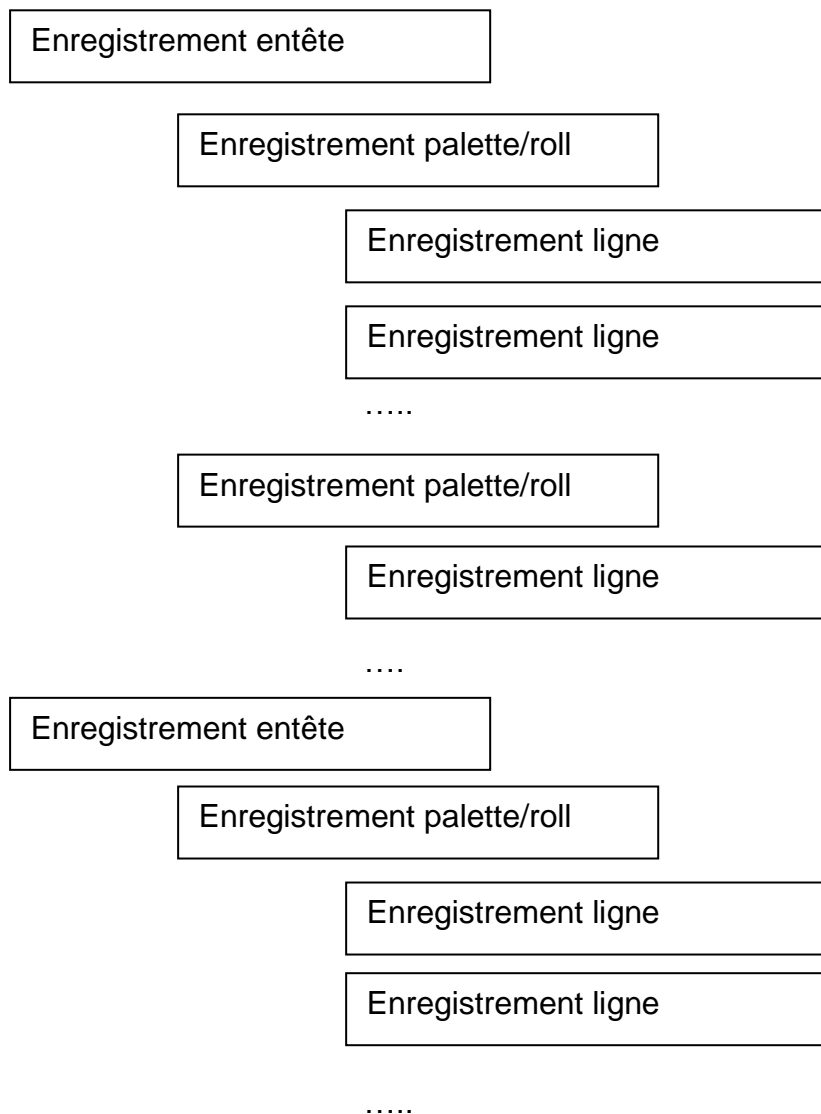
Enregistrement entête

Enregistrement palette/roll

Enregistrement ligne

Enregistrement ligne

…..

Enregistrement palette/roll

Enregistrement ligne

….

Enregistrement entête

Enregistrement palette/roll

Enregistrement ligne

Enregistrement ligne

…..